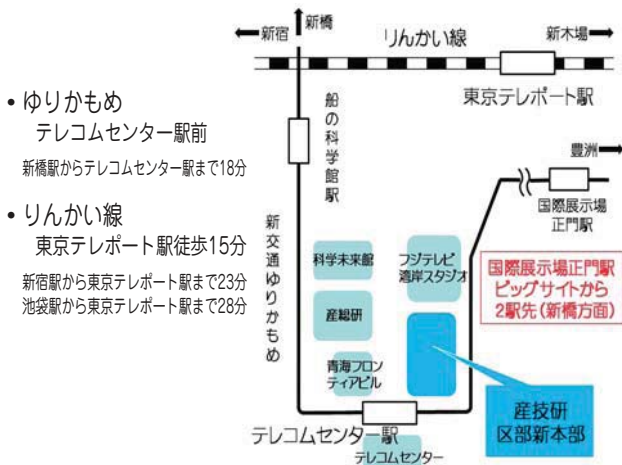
• ゆりかもめ
テレコムセンター駅前
新橋駅からテレコムセンター駅まで18分

• りんかい線
東京テレポート駅徒歩15分
新宿駅から東京テレポート駅まで23分
池袋駅から東京テレポート駅まで28分

新宿 新橋 りんかい線 新木場
東京テレポート駅
船の科学館駅
豊洲
国際展示場正門駅
新交通ゆりかもめ
科学未来館
フジテレビ湾岸スタジオ
国際展示場正門駅ビッグサイトから2駅先（新橋方面）
産総研
青海フロンティアビル
産技研区部新本部
テレコムセンター駅
テレコムセンター